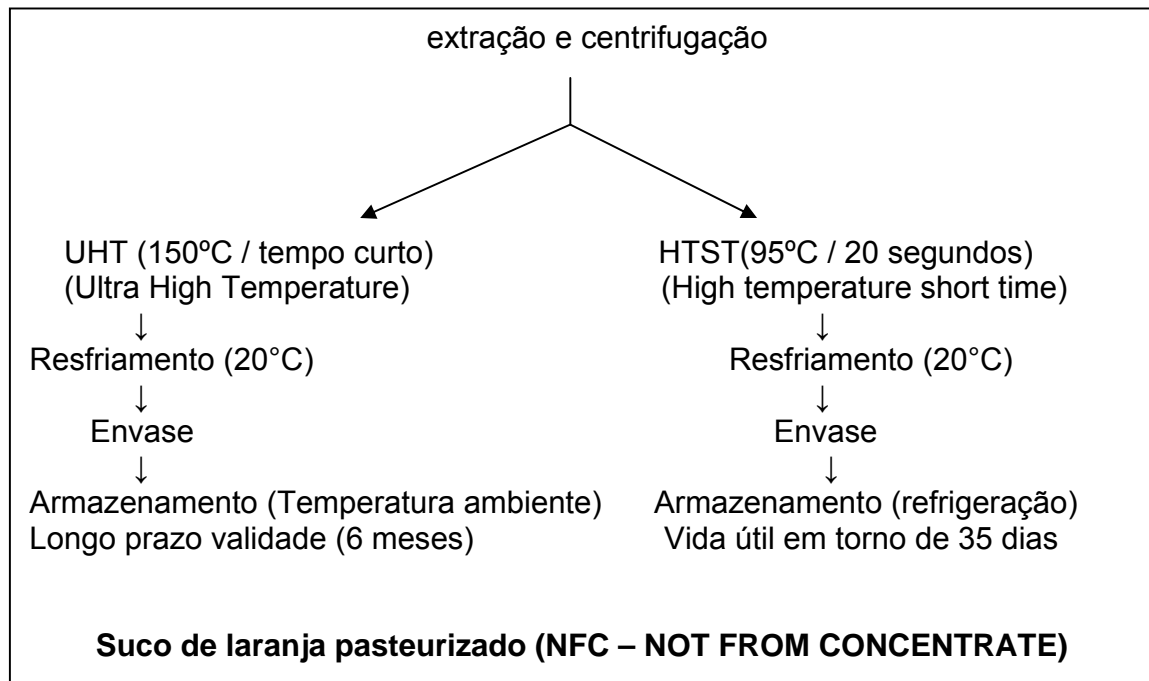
extração e centrifugação

UHT (150ºC / tempo curto)
(Ultra High Temperature)
↓
Resfriamento (20°C)
↓
Envase
↓
Armazenamento (Temperatura ambiente)
Longo prazo validade (6 meses)

HTST(95ºC / 20 segundos)
(High temperature short time)
↓
Resfriamento (20°C)
↓
Envase
↓
Armazenamento (refrigeração)
Vida útil em torno de 35 dias

**Suco de laranja pasteurizado (NFC – NOT FROM CONCENTRATE)**